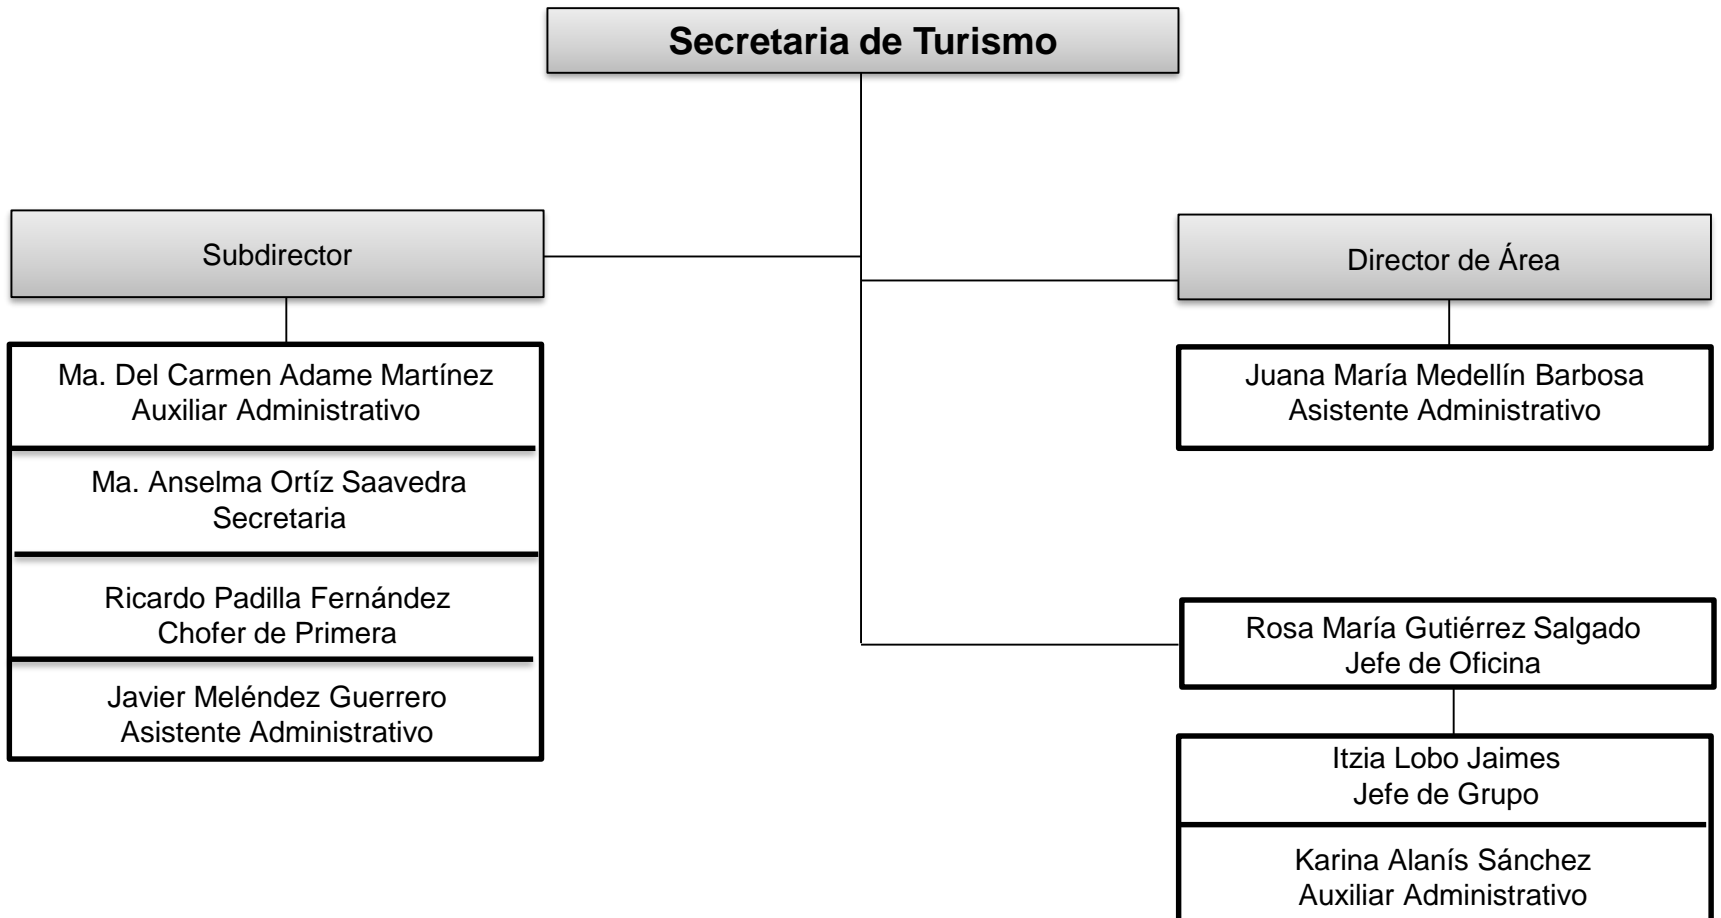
Secretaria de Turismo

Subdirector

Ma. Del Carmen Adame Martínez
Auxiliar Administrativo

Ma. Anselma Ortíz Saavedra
Secretaria

Ricardo Padilla Fernández
Chofer de Primera

Javier Meléndez Guerrero
Asistente Administrativo

Director de Área

Juana María Medellín Barbosa
Asistente Administrativo

Rosa María Gutiérrez Salgado
Jefe de Oficina

Itzia Lobo Jaimes
Jefe de Grupo

Karina Alanís Sánchez
Auxiliar Administrativo